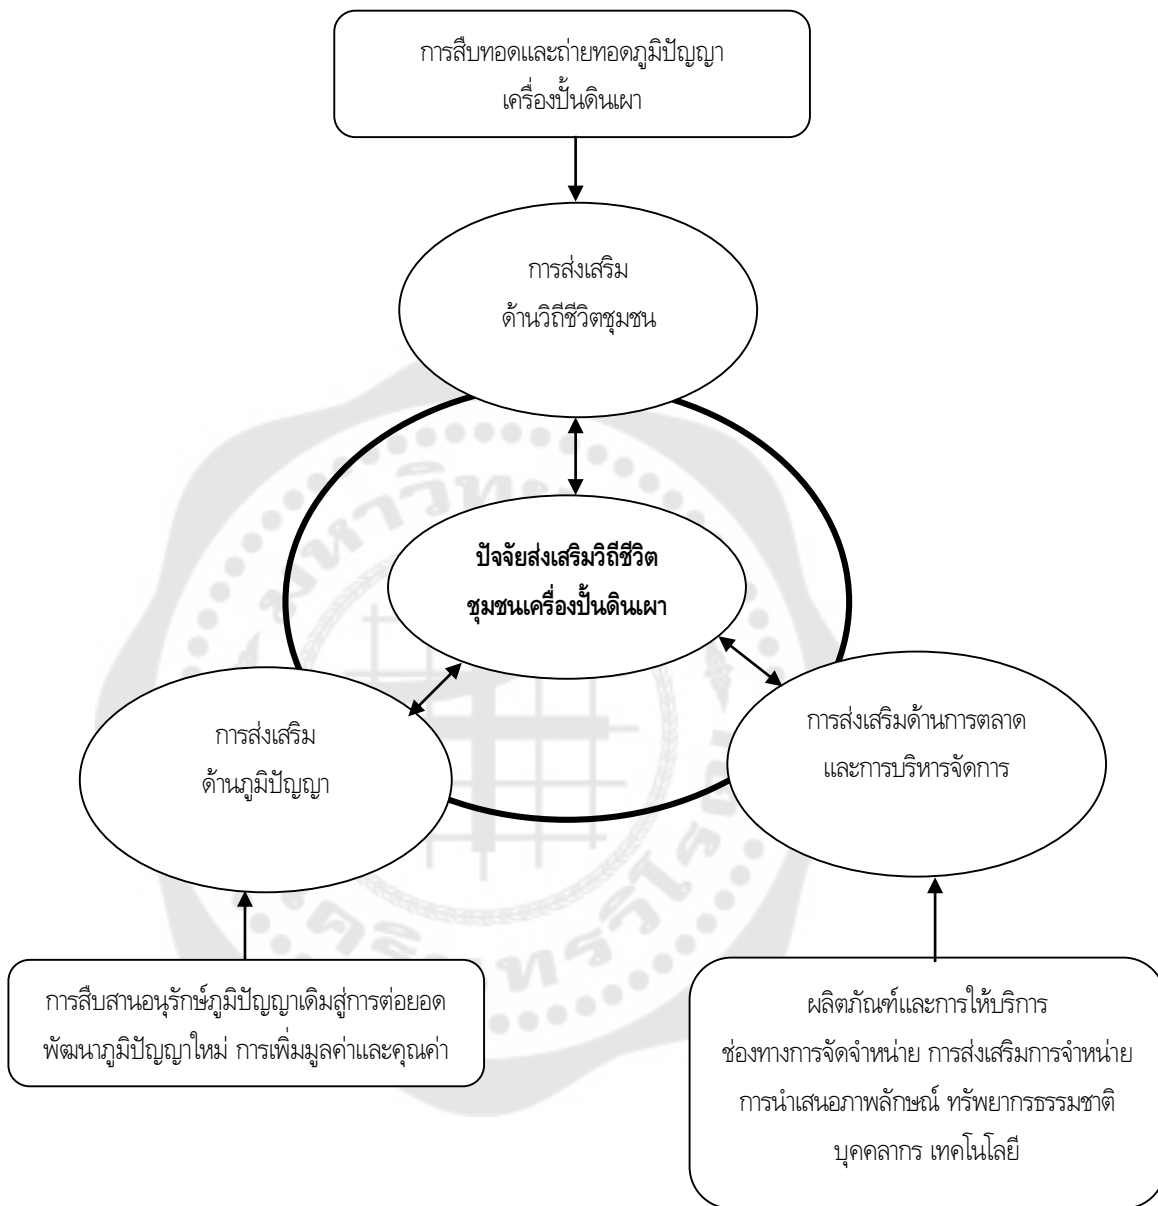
การสืบทอดและถ่ายทอดภูมิปัญญา
เครื่องปั้นดินเผา

การส่งเสริม
ด้านวิถีชีวิตชุมชน

ปัจจัยส่งเสริมวิถีชีวิต
ชุมชนเครื่องปั้นดินเผา

การส่งเสริม
ด้านภูมิปัญญา

การส่งเสริมด้านการตลาด
และการบริหารจัดการ

การสืบสานอนุรักษ์ภูมิปัญญาเดิมสู่การต่อยอด
พัฒนาภูมิปัญญาใหม่ การเพิ่มมูลค่าและคุณค่า

ผลิตภัณฑ์และการให้บริการ
ช่องทางการจัดจำหน่าย การส่งเสริมการจำหน่าย
การนำเสนอภาพลักษณ์ ทรัพยากรธรรมชาติ
บุคคลากร เทคโนโลยี